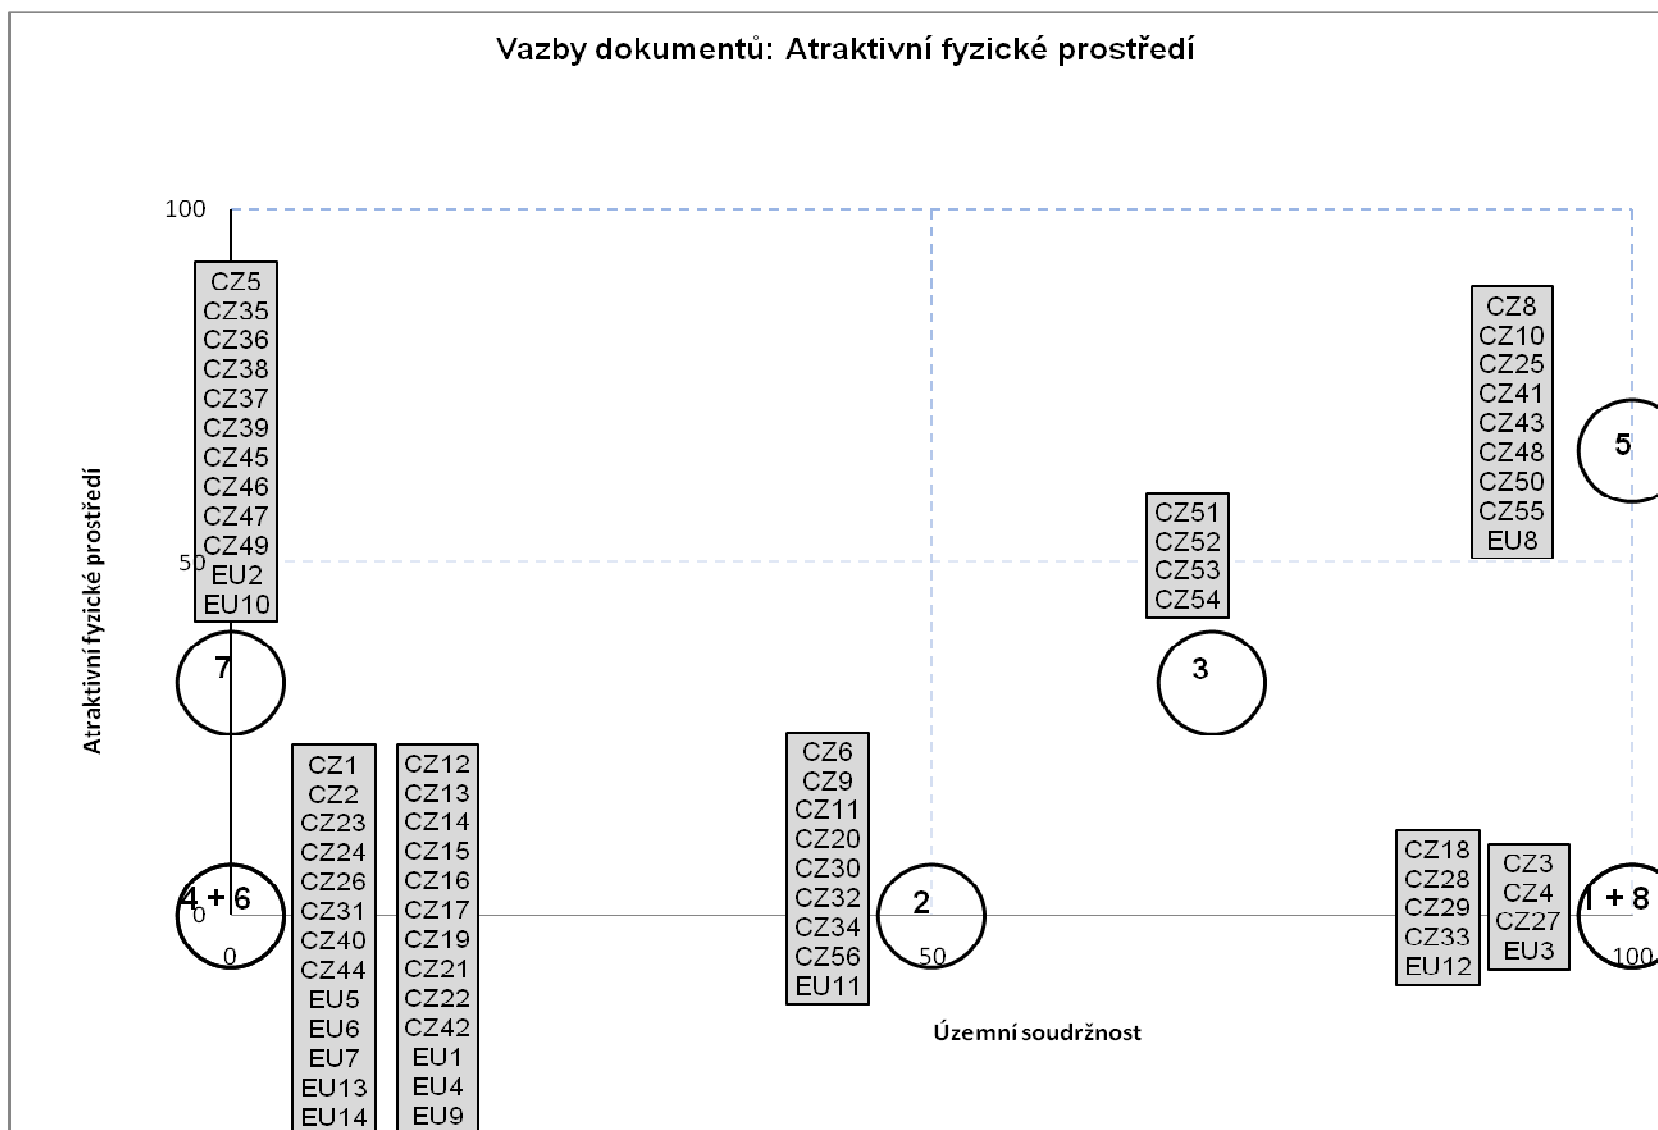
Vazby dokumentů: Atraktivní fyzické prostředí

100

50

0

Atraktivní fyzické prostředí

CZ5
CZ35
CZ36
CZ38
CZ37
CZ39
CZ45
CZ46
CZ47
CZ49
EU2
EU10

7

4 + 6

CZ1
CZ2
CZ23
CZ24
CZ26
CZ31
CZ40
CZ44
EU5
EU6
EU7
EU13
EU14

CZ12
CZ13
CZ14
CZ15
CZ16
CZ17
CZ19
CZ21
CZ22
CZ42
EU1
EU4
EU9

CZ6
CZ9
CZ11
CZ20
CZ30
CZ32
CZ34
CZ56
EU11

2

CZ51
CZ52
CZ53
CZ54

3

CZ8
CZ10
CZ25
CZ41
CZ43
CZ48
CZ50
CZ55
EU8

5

CZ18
CZ28
CZ29
CZ33
EU12

CZ3
CZ4
CZ27
EU3

1 + 8

0

50

100

Územní soudržnost